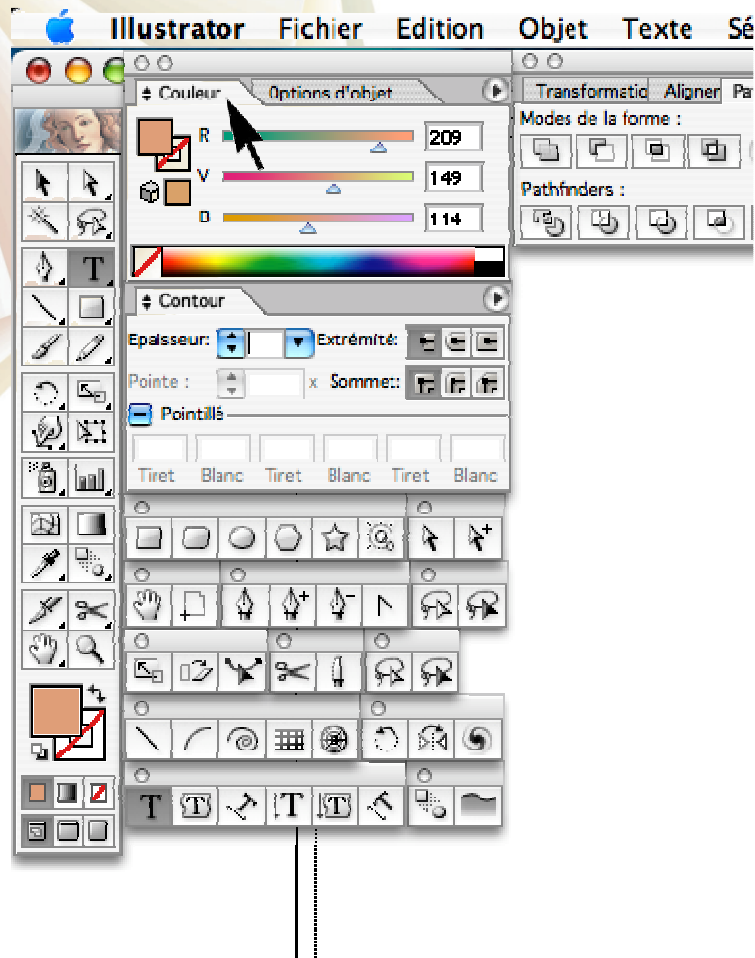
Illustrator Fichier Edition Objet Texte Sé

Couleur Options d'objet

R 209

V 149

B 114

Transformatio Aligner Pa

Modes de la forme :

Pathfinders :

Contour

Epaisseur: Extrémité:

Pointe : x Sommet:

Pointillé

Tiret Blanc Tiret Blanc Tiret Blanc